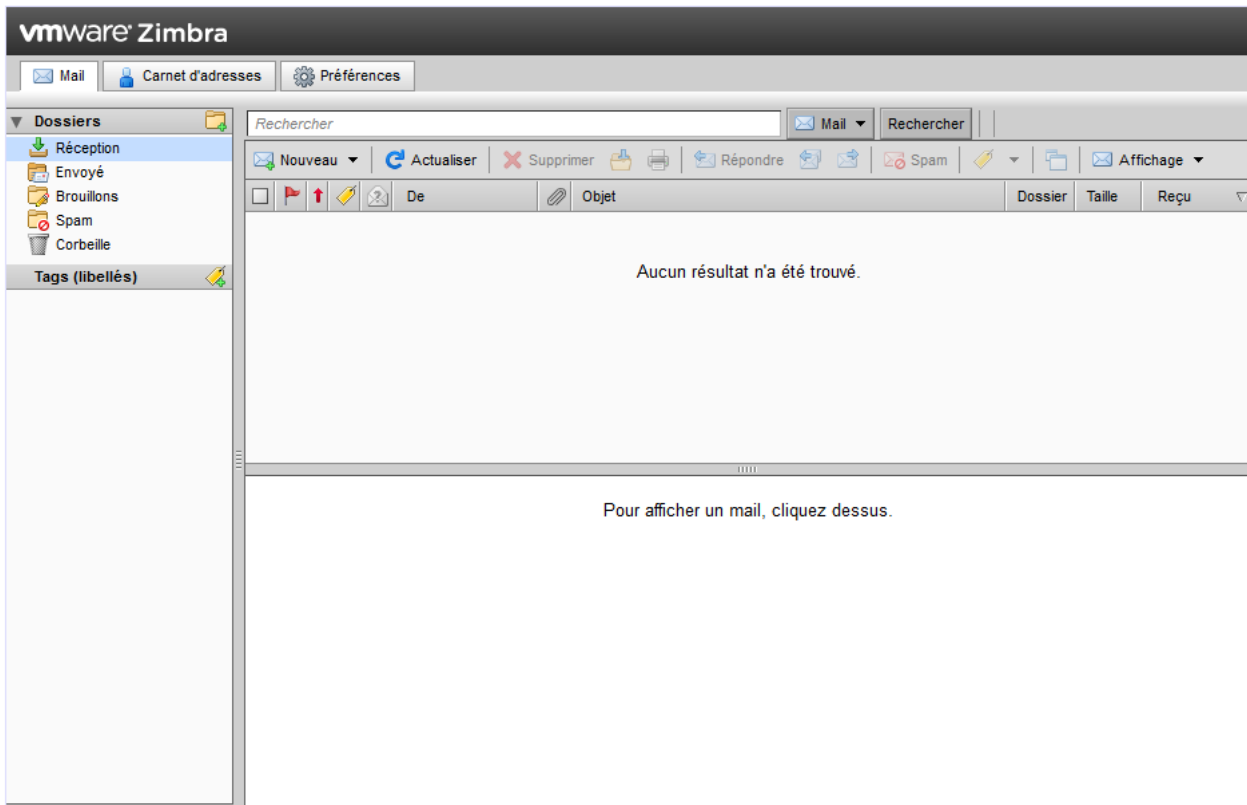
vmware Zimbra

Mail | Carnet d'adresses | Préférences

Dossiers
Réception
Envoyé
Brouillons
Spam
Corbeille
Tags (libellés)

Rechercher | Mail | Rechercher

Nouveau | Actualiser | Supprimer | Répondre | Spam | Affichage

| De | Objet | Dossier | Taille | Reçu |
|---|---|---|---|---|

Aucun résultat n'a été trouvé.

Pour afficher un mail, cliquez dessus.